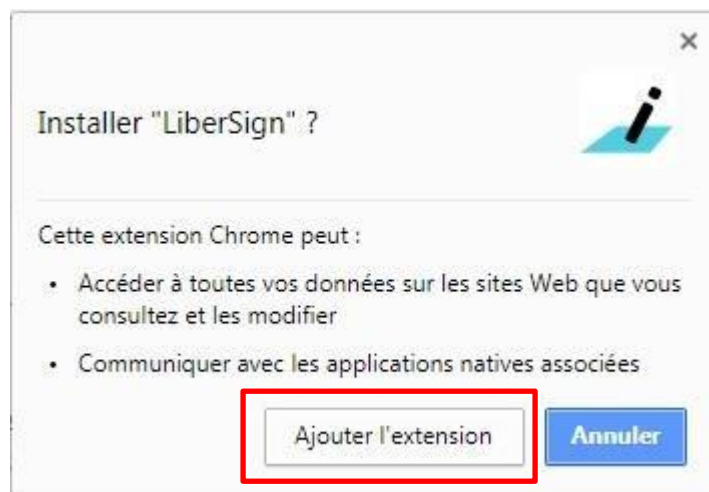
×

Installer "LiberSign" ?

Cette extension Chrome peut :

- Accéder à toutes vos données sur les sites Web que vous consultez et les modifier
- Communiquer avec les applications natives associées

Ajouter l'extension

Annuler